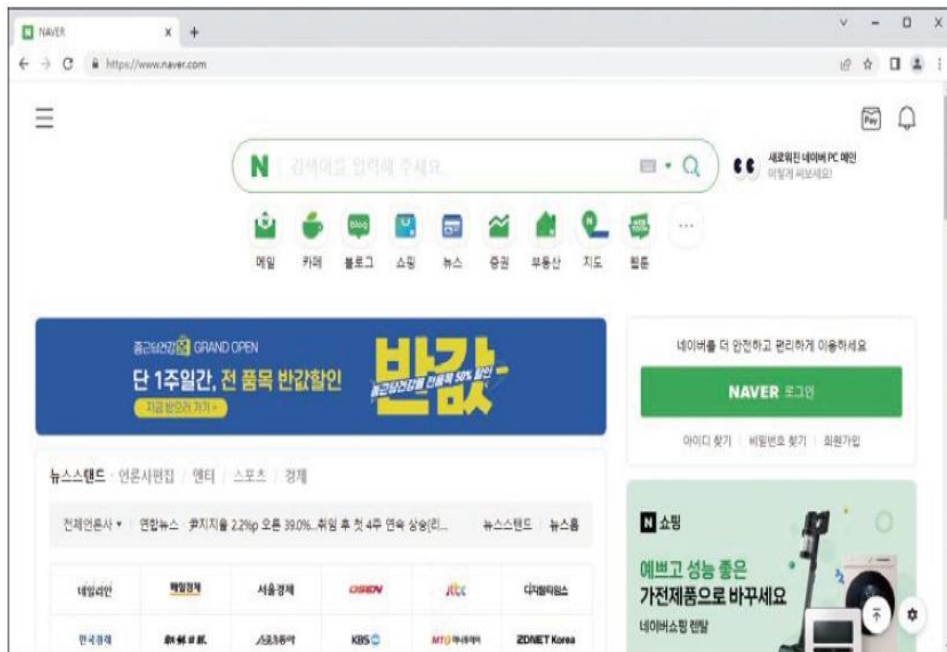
NAVER ×  +

https://www.naver.com

Pay

N 검색어를 입력해 주세요.

새로워진 네이버 PC 메인
어떻게 써보세요!

메일 카페 블로그 쇼핑 뉴스 증권 부동산 지도 웹툰

종근당건강몰 GRAND OPEN
단 1주일간, 전 품목 반값할인
지금 받으러 가기 »
반값
종근당건강몰 전품목 50% 할인

네이버를 더 안전하고 편리하게 이용하세요
NAVER 로그인
아이디 찾기 | 비밀번호 찾기 | 회원가입

뉴스스탠드 · 언론사편집 | 엔터 | 스포츠 | 경제

전체언론사 ▾ | 연합뉴스 尹지지율 2.2%p 오른 39.0%...취임 후 첫 4주 연속 상승[리... 뉴스스탠드 | 뉴스홈

| 데일리안 | 매일경제 | 서울경제 | OSEN | JTBC | 디지털타임스 |
|---|---|---|---|---|---|
| 한국경제 | 조선비즈 | 스포츠동아 | KBS | MTN 머니투데이 | ZDNET Korea |

N 쇼핑
예쁘고 성능 좋은
가전제품으로 바꾸세요
네이버쇼핑 렌탈